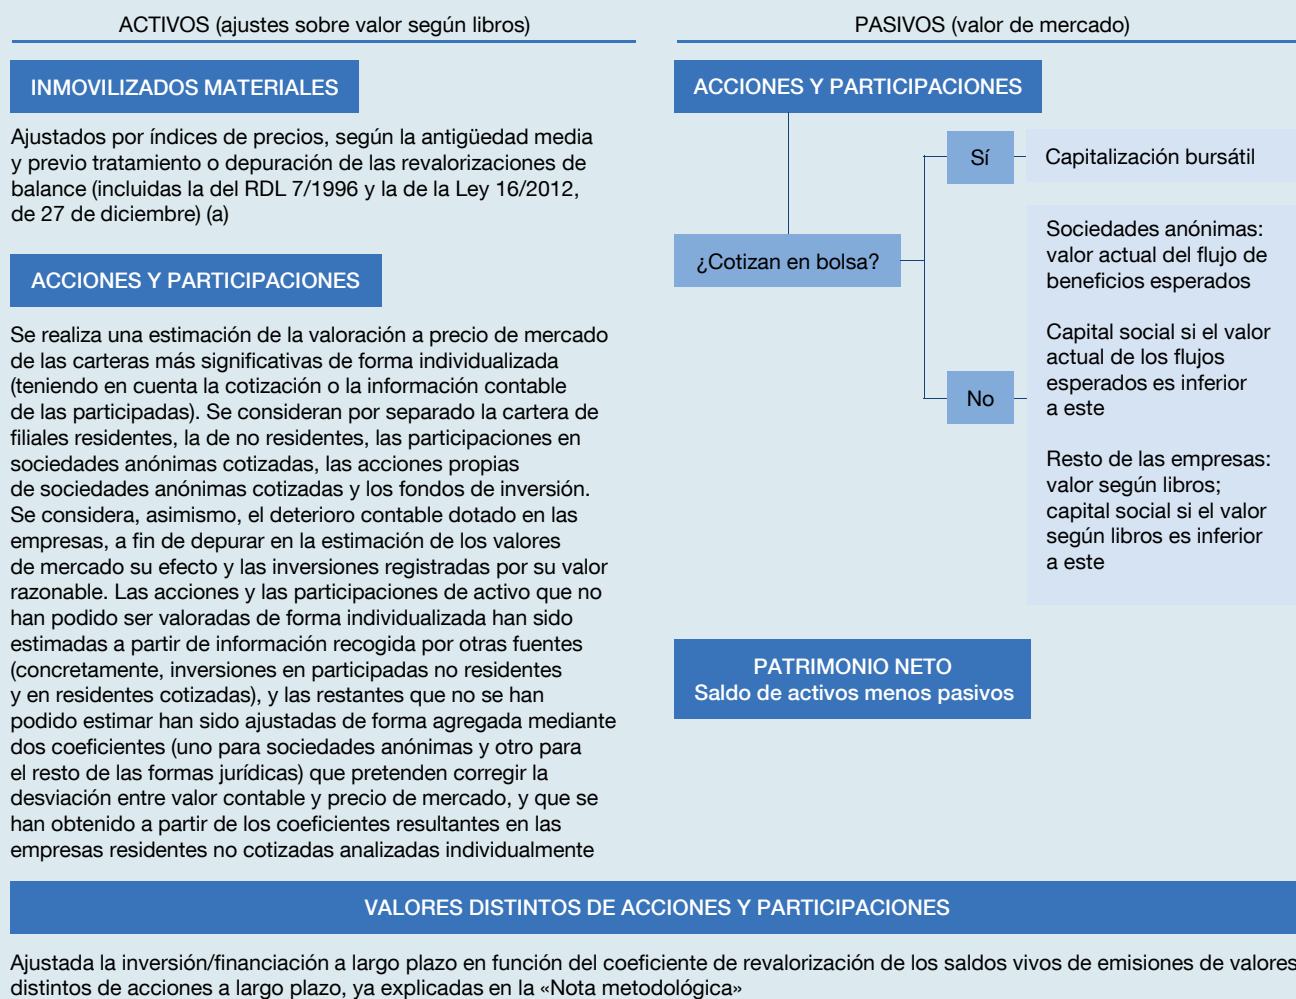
ACTIVOS (ajustes sobre valor según libros)

INMOVILIZADOS MATERIALES

Ajustados por índices de precios, según la antigüedad media y previo tratamiento o depuración de las revalorizaciones de balance (incluidas la del RDL 7/1996 y la de la Ley 16/2012, de 27 de diciembre) (a)

ACCIONES Y PARTICIPACIONES

Se realiza una estimación de la valoración a precio de mercado de las carteras más significativas de forma individualizada (teniendo en cuenta la cotización o la información contable de las participadas). Se consideran por separado la cartera de filiales residentes, la de no residentes, las participaciones en sociedades anónimas cotizadas, las acciones propias de sociedades anónimas cotizadas y los fondos de inversión. Se considera, asimismo, el deterioro contable dotado en las empresas, a fin de depurar en la estimación de los valores de mercado su efecto y las inversiones registradas por su valor razonable. Las acciones y las participaciones de activo que no han podido ser valoradas de forma individualizada han sido estimadas a partir de información recogida por otras fuentes (concretamente, inversiones en participadas no residentes y en residentes cotizadas), y las restantes que no se han podido estimar han sido ajustadas de forma agregada mediante dos coeficientes (uno para sociedades anónimas y otro para el resto de las formas jurídicas) que pretenden corregir la desviación entre valor contable y precio de mercado, y que se han obtenido a partir de los coeficientes resultantes en las empresas residentes no cotizadas analizadas individualmente

PASIVOS (valor de mercado)

ACCIONES Y PARTICIPACIONES

¿Cotizan en bolsa?

Sí

Capitalización bursátil

No

Sociedades anónimas: valor actual del flujo de beneficios esperados

Capital social si el valor actual de los flujos esperados es inferior a este

Resto de las empresas: valor según libros; capital social si el valor según libros es inferior a este

PATRIMONIO NETO
Saldo de activos menos pasivos

VALORES DISTINTOS DE ACCIONES Y PARTICIPACIONES

Ajustada la inversión/financiación a largo plazo en función del coeficiente de revalorización de los saldos vivos de emisiones de valores distintos de acciones a largo plazo, ya explicadas en la «Nota metodológica»